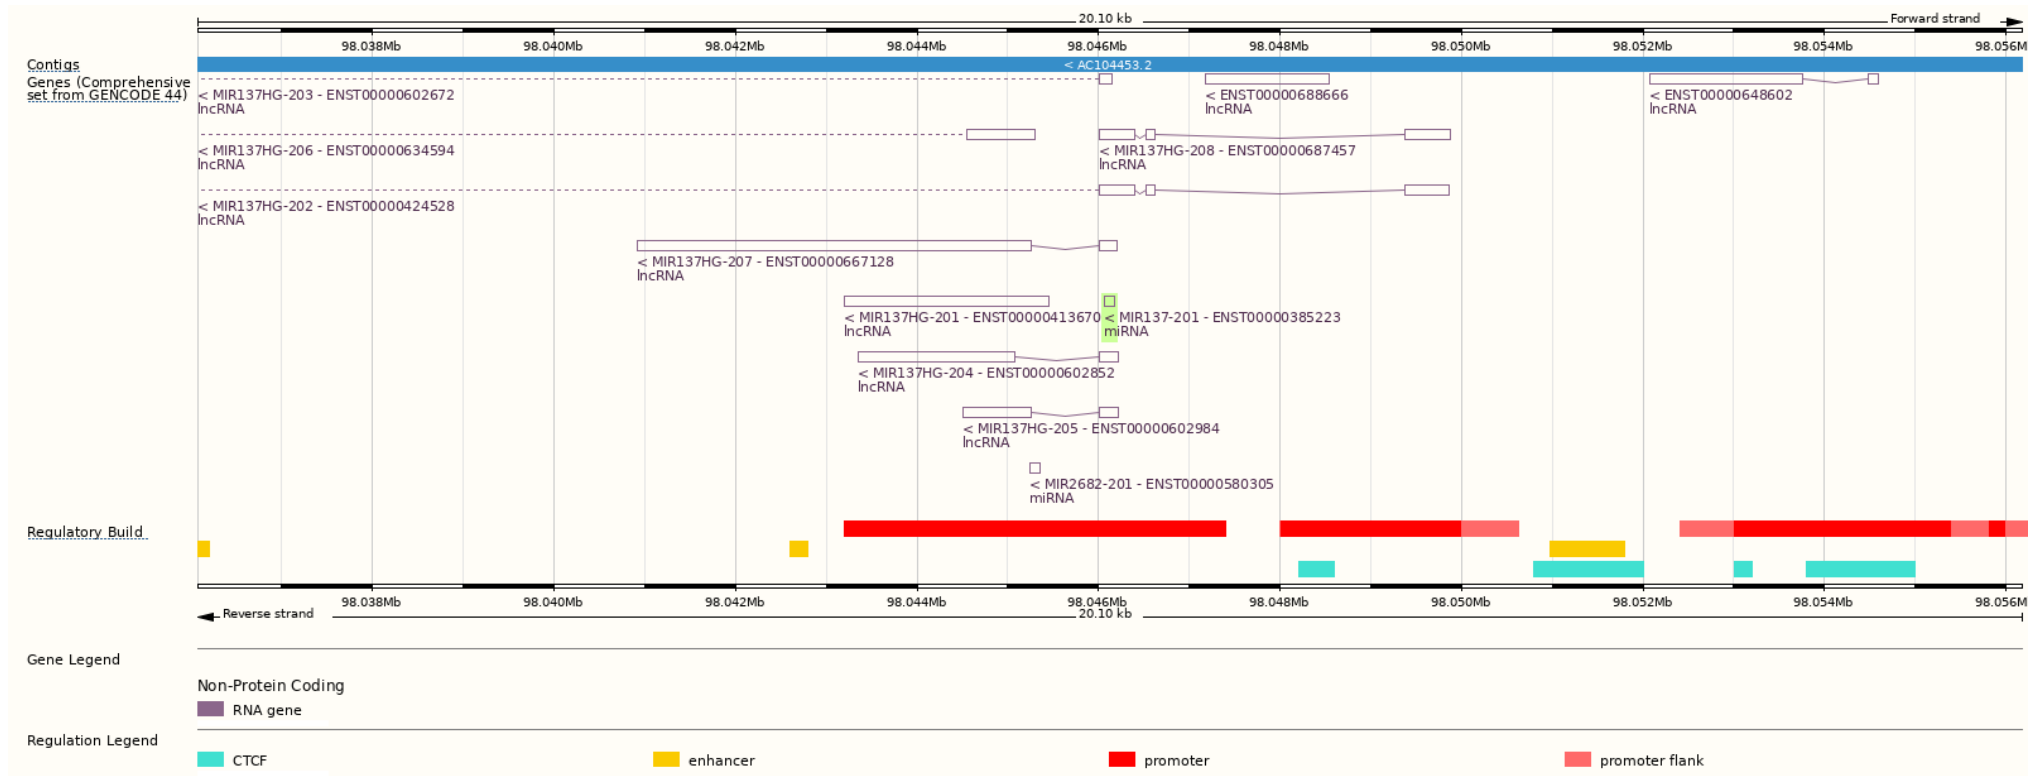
20.10 kb

Forward strand

98.038Mb 98.040Mb 98.042Mb 98.044Mb 98.046Mb 98.048Mb 98.050Mb 98.052Mb 98.054Mb 98.056Mb

Contigs

< AC104453.2

Genes (Comprehensive set from GENCODE 44)

< MIR137HG-203 - ENST00000602672
lncRNA

< ENST00000688666
lncRNA

< ENST00000648602
lncRNA

< MIR137HG-206 - ENST00000634594
lncRNA

< MIR137HG-208 - ENST00000687457
lncRNA

< MIR137HG-202 - ENST00000424528
lncRNA

< MIR137HG-207 - ENST00000667128
lncRNA

< MIR137HG-201 - ENST00000413670
lncRNA

< MIR137-201 - ENST00000385223
miRNA

< MIR137HG-204 - ENST00000602852
lncRNA

< MIR137HG-205 - ENST00000602984
lncRNA

< MIR2682-201 - ENST00000580305
miRNA

Regulatory Build

98.038Mb 98.040Mb 98.042Mb 98.044Mb 98.046Mb 98.048Mb 98.050Mb 98.052Mb 98.054Mb 98.056Mb

Reverse strand

20.10 kb

Gene Legend

Non-Protein Coding

RNA gene

Regulation Legend

CTCF

enhancer

promoter

promoter flank